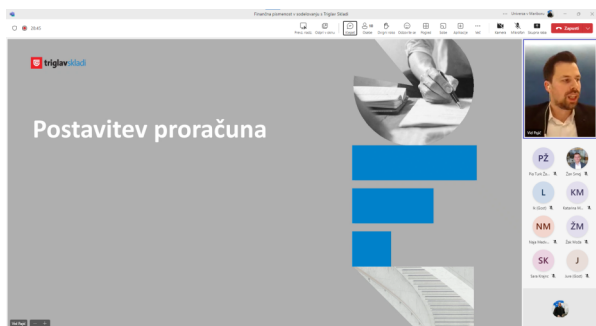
Finančna pismenost v sodelovanju s Triglav Skladi

29:45

Prevzi vlogo Odstrani novo Klepet Osebe Dvigni roko Odzovite se Pogled Sobe Aplikacije Več Kamera Mikrofon Skupna raba Zapusti

triglav skladi

Postavitev proračuna

Vid Pigel

PŽ
Pia Turk Že...

Žan Smej

L
Ai (Gost)

KM
Katarina M...

NM
Nija Mlako...

ŽM
Žan Mrole

SK
Sara Kraje...

J
Jure (Gost)

Vid Pigel